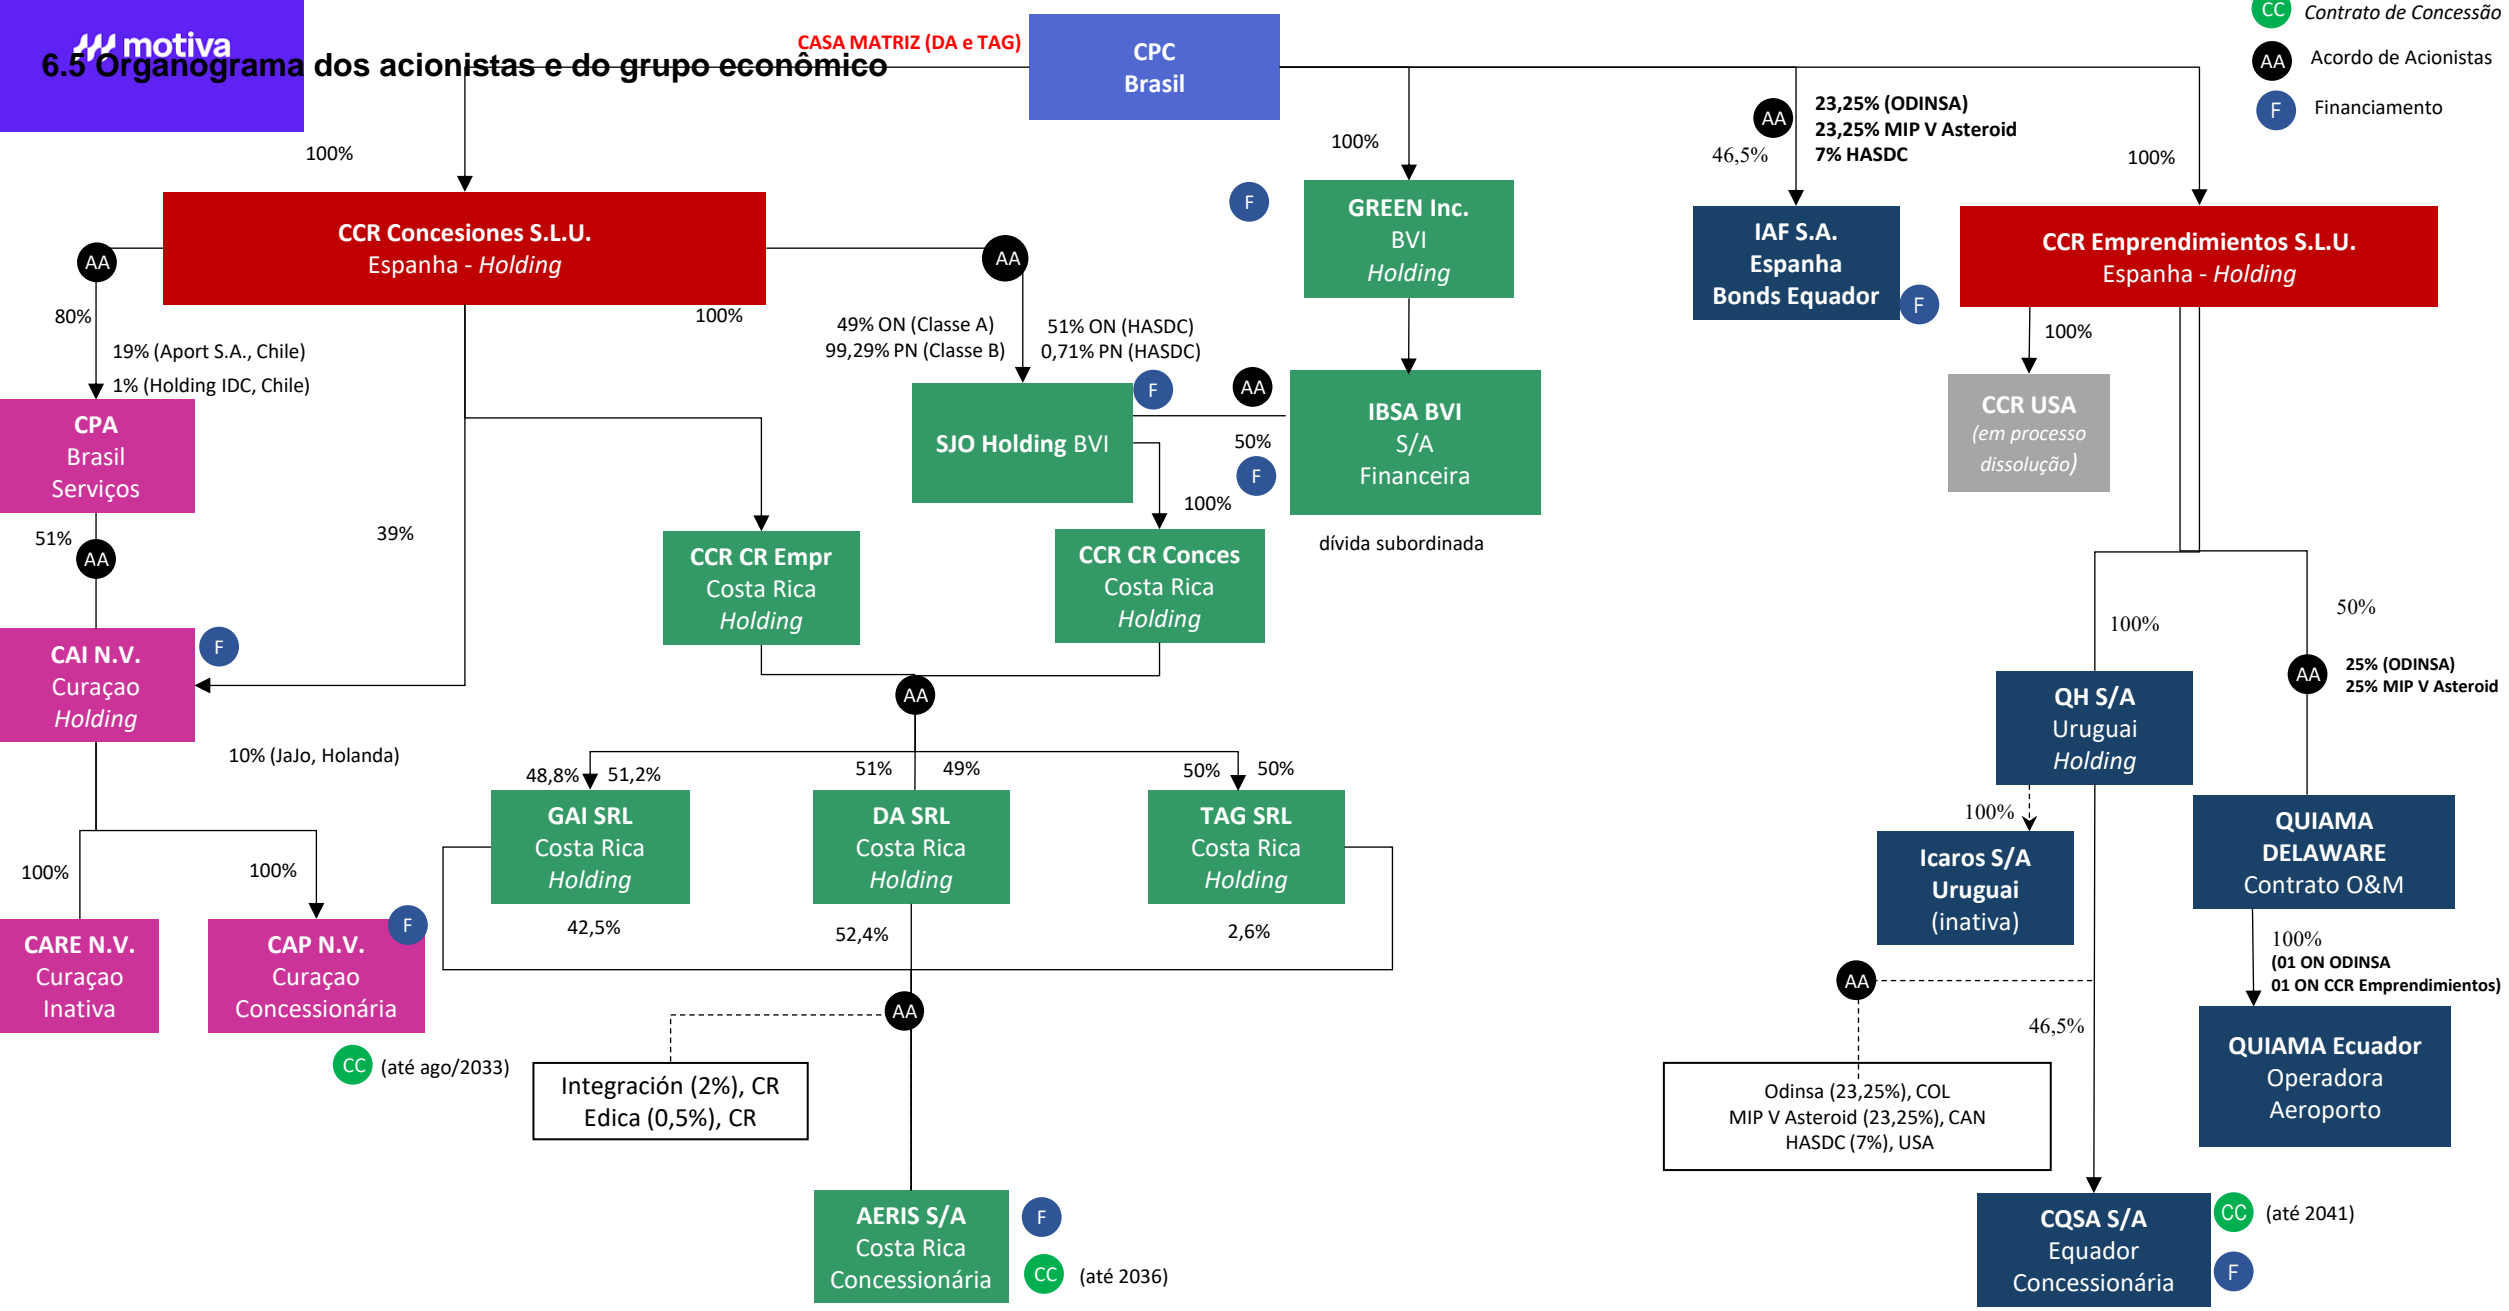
motiva

6.5 Organograma dos acionistas e do grupo econômico

CASA MATRIZ (DA e TAG)

CPC Brasil

CC Contrato de Concessão
AA Acordo de Acionistas
F Financiamento

100%

CCR Concesiones S.L.U. Espanha - *Holding*

AA
80%
19% (Aport S.A., Chile)
1% (Holding IDC, Chile)

CPA Brasil Serviços

51%
AA

39%

CAI N.V. Curaçao *Holding*
F

10% (JaJo, Holanda)

100%
100%

CARE N.V. Curaçao Inativa

CAP N.V. Curaçao Concessionária
F
CC (até ago/2033)

100%
AA
49% ON (Classe A)
99,29% PN (Classe B)
51% ON (HASDC)
0,71% PN (HASDC)

F

SJO Holding BVI
F
AA
50%
F
100%

CCR CR Empr Costa Rica *Holding*

CCR CR Conces Costa Rica *Holding*

AA

48,8% 51,2%
51% 49%
50% 50%

GAI SRL Costa Rica *Holding*

DA SRL Costa Rica *Holding*

TAG SRL Costa Rica *Holding*

42,5%
52,4%
2,6%

AA

Integración (2%), CR
Edica (0,5%), CR

AERIS S/A Costa Rica Concessionária
F
CC (até 2036)

100%

GREEN Inc. BVI *Holding*

IBSA BVI S/A Financeira

dívida subordinada

AA
46,5%
23,25% (ODINSA)
23,25% MIP V Asteroid
7% HASDC

IAF S.A. Espanha Bonds Equador
F

100%

CCR Emprendimientos S.L.U. Espanha - *Holding*

100%

CCR USA (em processo dissolução)

100%
50%

QH S/A Uruguai *Holding*

AA
25% (ODINSA)
25% MIP V Asteroid

100%

Icaros S/A Uruguai (inativa)

QUIAMA DELAWARE Contrato O&M

100%
(01 ON ODINSA
01 ON CCR Emprendimientos)

AA

46,5%

Odinsa (23,25%), COL
MIP V Asteroid (23,25%), CAN
HASDC (7%), USA

QUIAMA Ecuador Operadora Aeroporto

CQSA S/A Equador Concessionária
CC (até 2041)
F